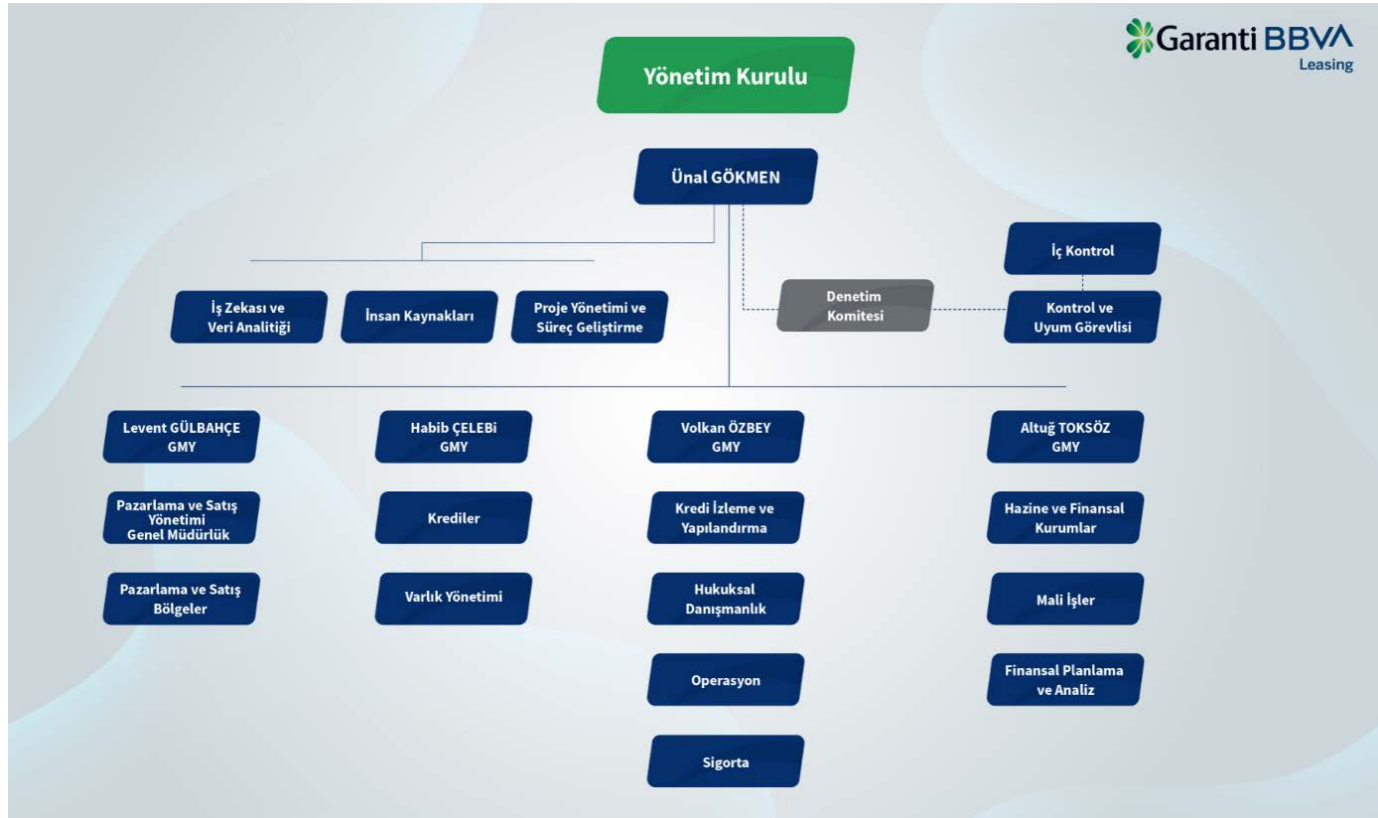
Garanti BBVA
Leasing

Yönetim Kurulu

Ünal GÖKMEN

İç Kontrol

İş Zekası ve Veri Analitiği

İnsan Kaynakları

Proje Yönetimi ve Süreç Geliştirme

Denetim Komitesi

Kontrol ve Uyum Görevlisi

Levent GÜLBAHÇE GMY

Pazarlama ve Satış Yönetimi Genel Müdürlük

Pazarlama ve Satış Bölgeler

Habib ÇELEBi GMY

Krediler

Varlık Yönetimi

Volkan ÖZBEY GMY

Kredi İzleme ve Yapılandırma

Hukuksal Danışmanlık

Operasyon

Sigorta

Altuğ TOKSÖZ GMY

Hazine ve Finansal Kurumlar

Mali İşler

Finansal Planlama ve Analiz